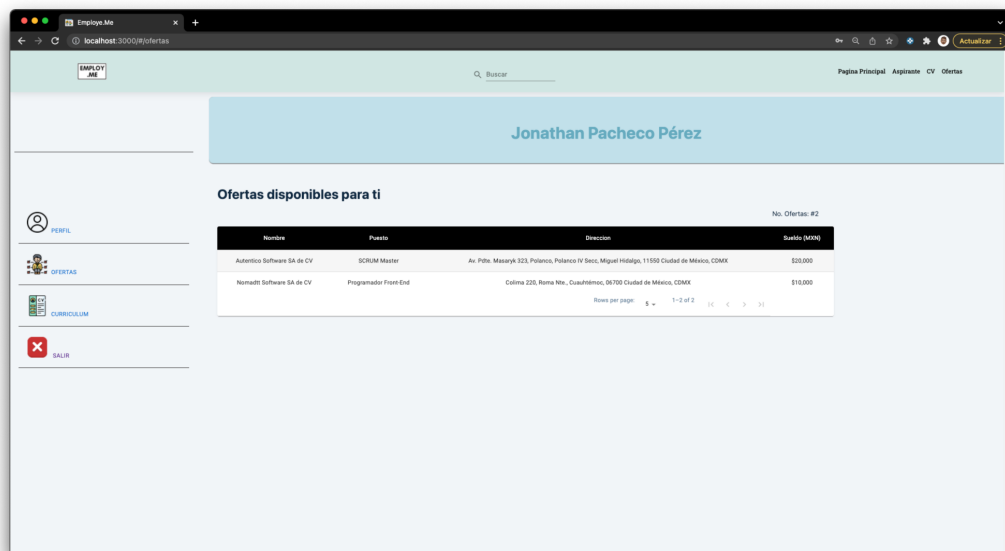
Employe.Me
localhost:3000/#/ofertas
Actualizar

EMPLOY .ME

Buscar

Pagina Principal Aspirante CV Ofertas

Jonathan Pacheco Pérez

PERFIL

OFERTAS

CV

CURRICULUM

SALIR

Ofertas disponibles para ti

No. Ofertas: #2

| Nombre | Puesto | Direccion | Sueldo (MXN) |
|---|---|---|---|
| Autentico Software SA de CV | SCRUM Master | Av. Pdte. Masaryk 323, Polanco, Polanco IV Secc, Miguel Hidalgo, 11550 Ciudad de México, CDMX | $20,000 |
| Nomadtt Software SA de CV | Programador Front-End | Colima 220, Roma Nte., Cuauhtémoc, 06700 Ciudad de México, CDMX | $10,000 |

Rows per page: 5 1–2 of 2